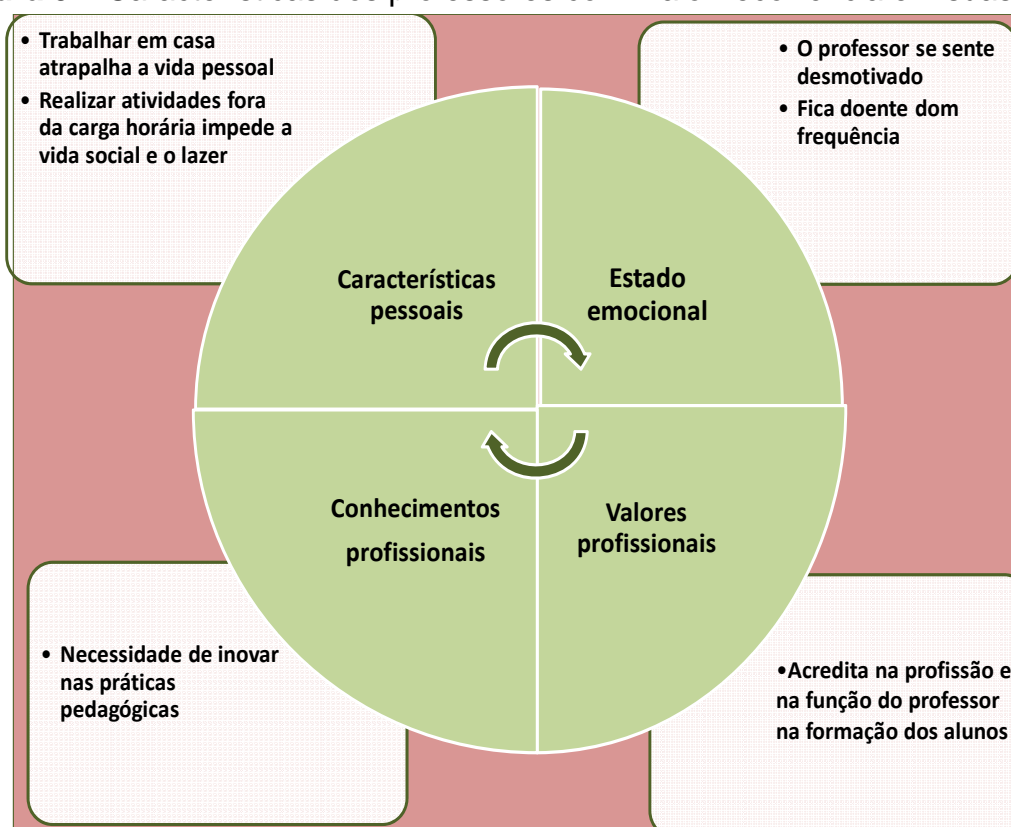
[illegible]

• Trabalhar em casa atrapalha a vida pessoal
• Realizar atividades fora da carga horária impede a vida social e o lazer

• O professor se sente desmotivado
• Fica doente dom frequência

Características pessoais

Estado emocional

Conhecimentos profissionais

Valores profissionais

• Necessidade de inovar nas práticas pedagógicas

•Acredita na profissão e na função do professor na formação dos alunos